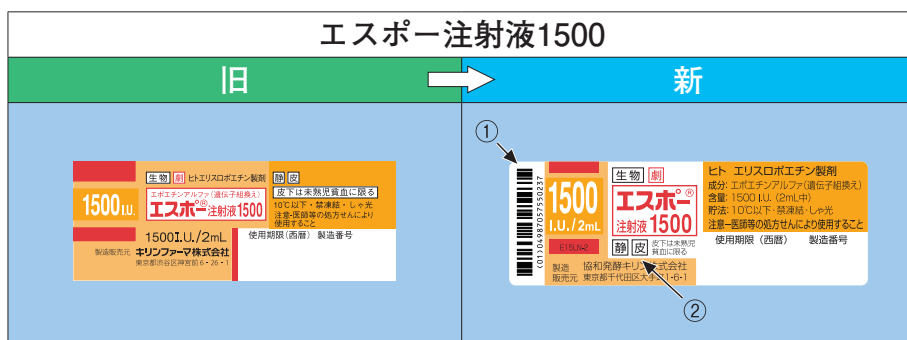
エスポー注射液1500

旧

新

1500 I.U.
生物 劇 ヒトエリスロポエチン製剤
エポエチンアルファ（遺伝子組換え）
エスポー® 注射液1500
静 皮
皮下は未熟児貧血に限る
10℃以下・禁凍結・しゃ光
注意-医師等の処方せんにより使用すること
1500I.U./2mL
製造販売元 キリンファーマ株式会社
東京都渋谷区神宮前6・26・1
使用期限（西暦） 製造番号

①
(01)04987057550237
1500 I.U./2mL
E15LN-2
生物 劇
エスポー® 注射液1500
静 皮 皮下は未熟児貧血に限る
製造販売元 協和発酵キリン株式会社 東京都千代田区大手町1-6-1
ヒト エリスロポエチン製剤
成分: エポエチンアルファ(遺伝子組換え)
含量: 1500 I.U.（2mL中）
貯法: 10℃以下・禁凍結・しゃ光
注意－医師等の処方せんにより使用すること
使用期限（西暦） 製造番号
②